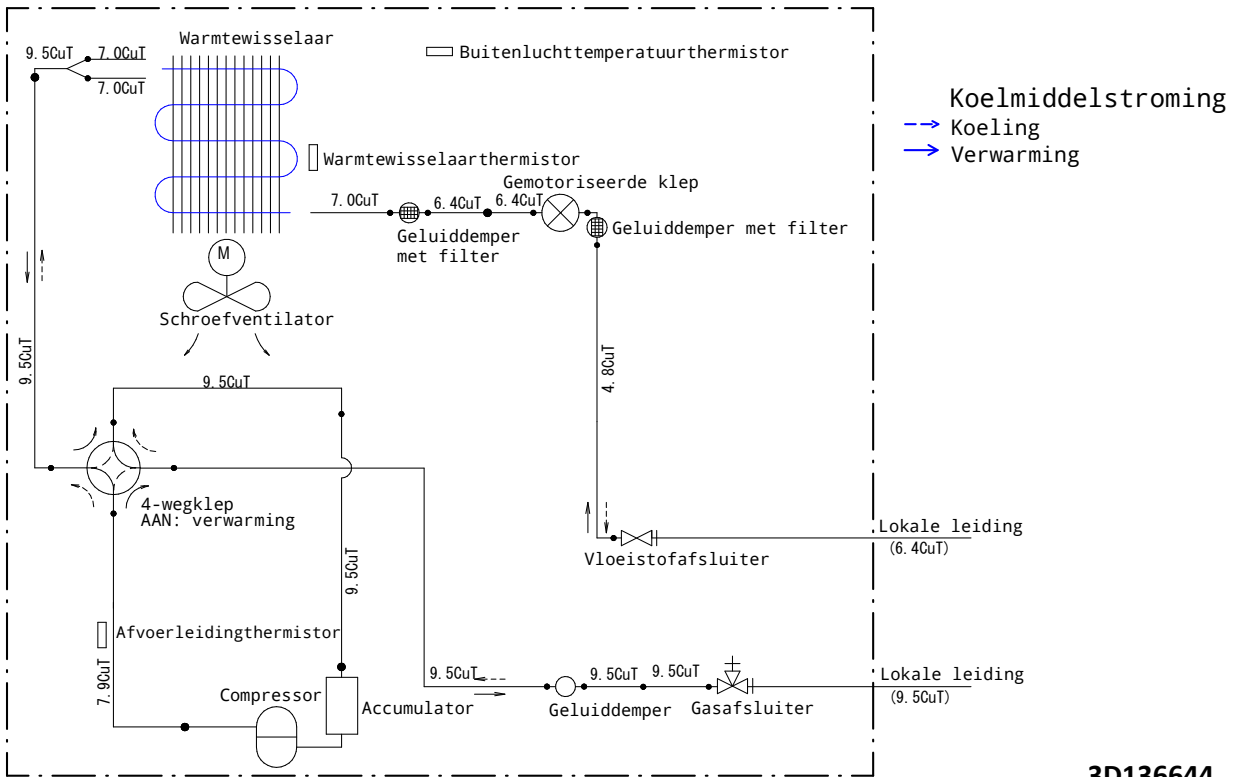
9.5CuT
7.0CuT
7.0CuT
Warmtewisselaar
Buitenluchttemperatuurthermistor
Koelmiddelstroming
Koeling
Verwarming
Warmtewisselaarthermistor
Gemotoriseerde klep
7.0CuT
6.4CuT
6.4CuT
Geluiddemper met filter
Geluiddemper met filter
M
Schroefventilator
9.5CuT
4.8CuT
9.5CuT
4-wegklep
AAN: verwarming
Lokale leiding
(6.4CuT)
Vloeistofafsluiter
9.5CuT
Afvoerleidingthermistor
7.9CuT
9.5CuT
9.5CuT
9.5CuT
Lokale leiding
(9.5CuT)
Compressor
Accumulator
Geluiddemper
Gasafsluiter
3D136644